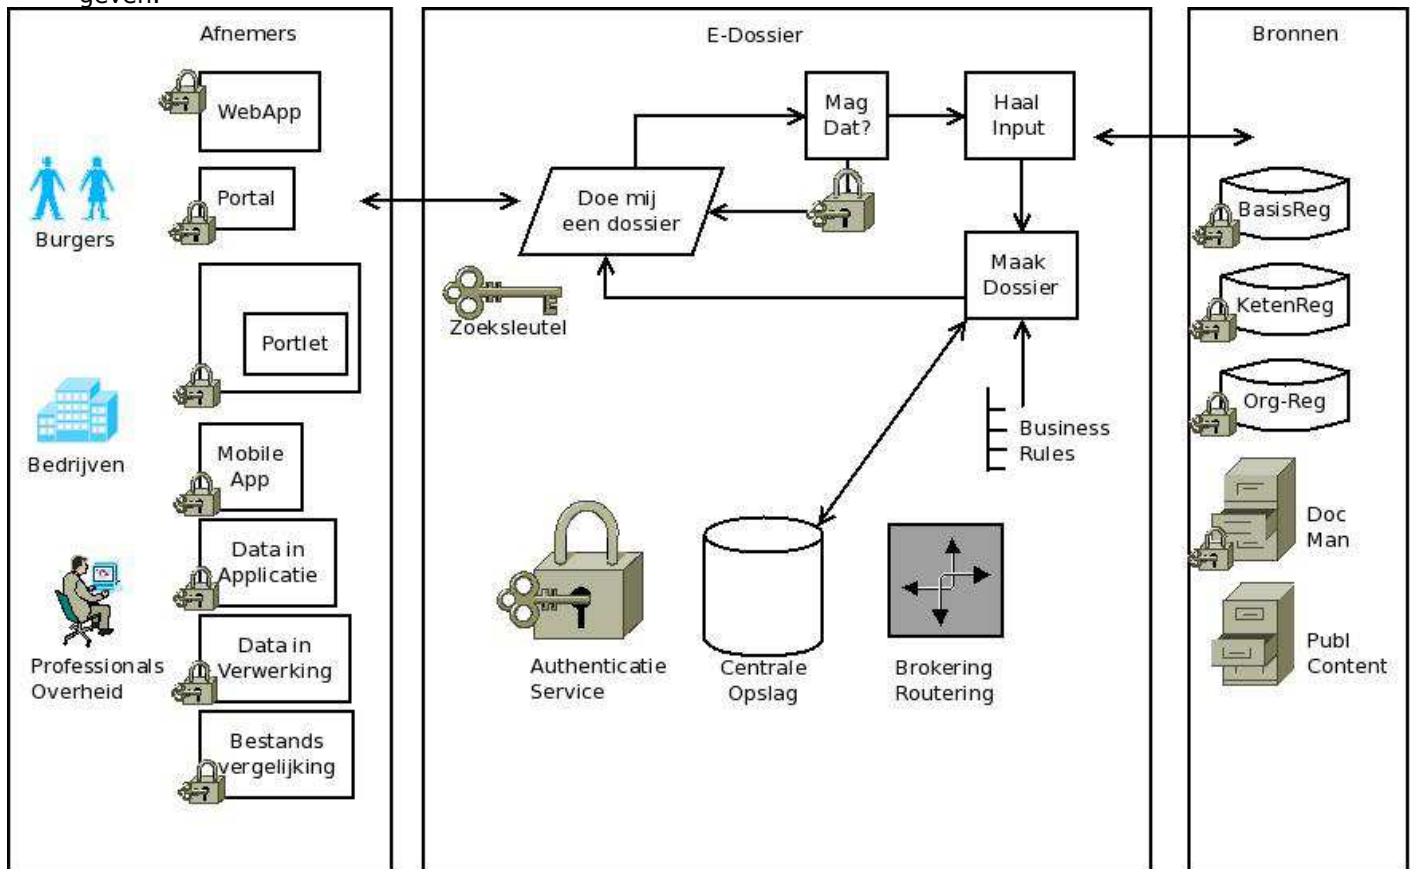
geven.

Afnemers

WebApp

Portal

Burgers

Portlet

Bedrijven

Mobile App

Data in Applicatie

Professionals Overheid

Data in Verwerking

Bestands vergelijking

E-Dossier

Mag Dat?

Haal Input

Doe mij een dossier

Zoeksleutel

Maak Dossier

Business Rules

Authenticatie Service

Centrale Opslag

Brokering Routering

Bronnen

BasisReg

KetenReg

Org-Reg

Doc Man

Publ Content